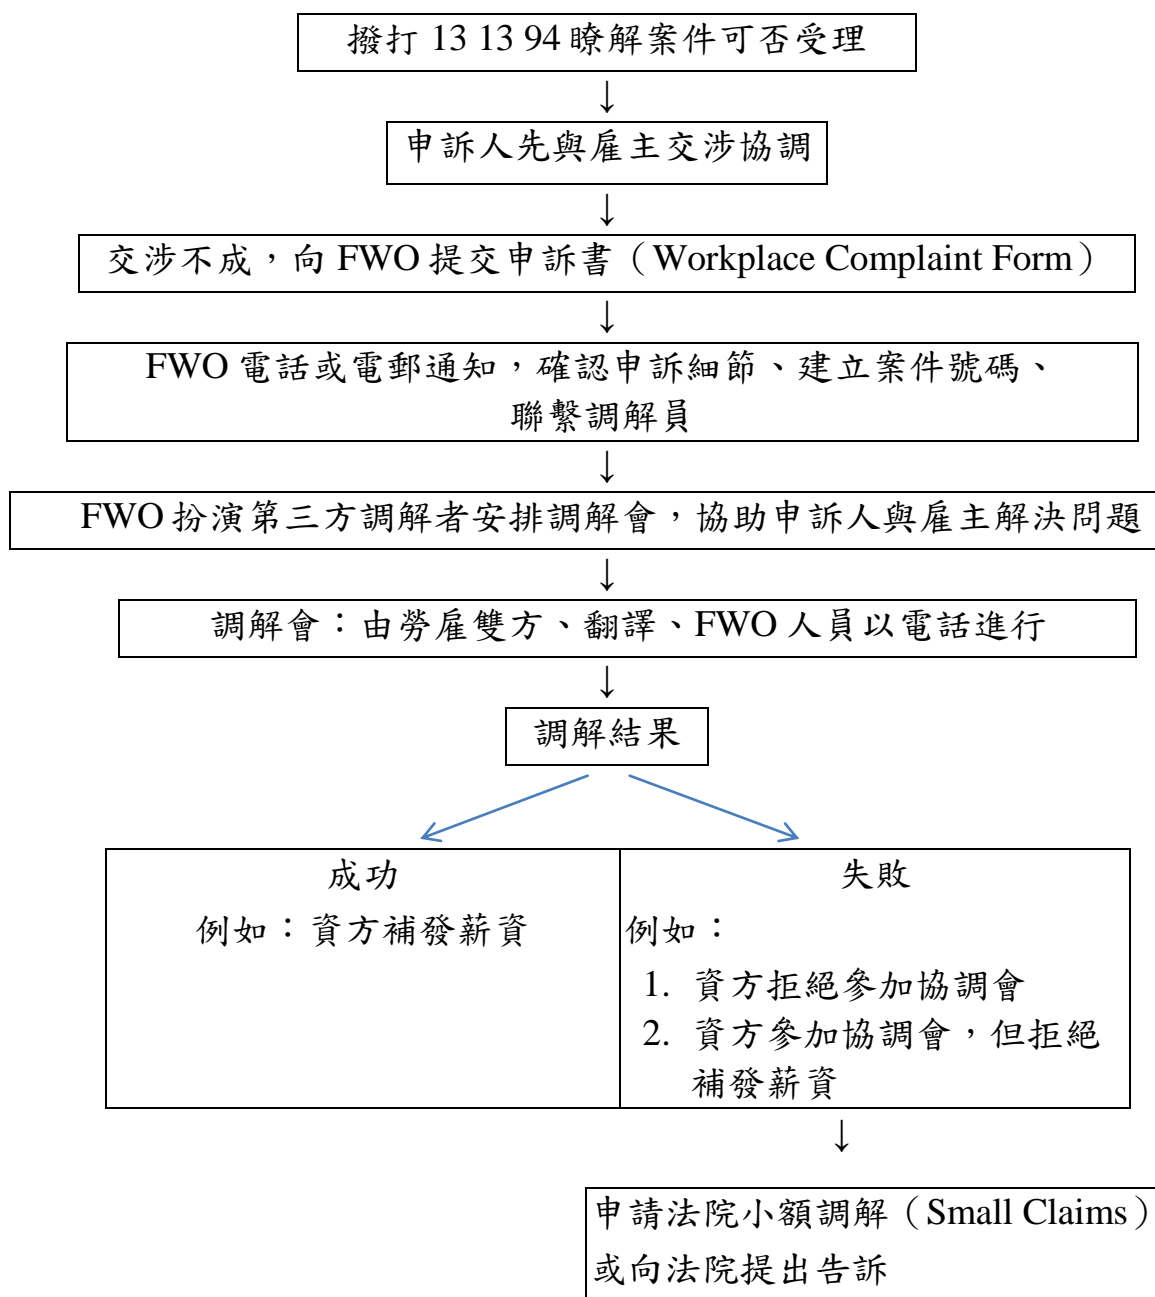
撥打 13 13 94 瞭解案件可否受理

↓

申訴人先與雇主交涉協調

↓

交涉不成，向 FWO 提交申訴書（Workplace Complaint Form）

↓

FWO 電話或電郵通知，確認申訴細節、建立案件號碼、聯繫調解員

↓

FWO 扮演第三方調解者安排調解會，協助申訴人與雇主解決問題

↓

調解會：由勞雇雙方、翻譯、FWO 人員以電話進行

↓

調解結果

| 成功<br>例如：資方補發薪資 | 失敗<br>例如：<br>1. 資方拒絕參加協調會<br>2. 資方參加協調會，但拒絕補發薪資 |
|---|---|

↓

申請法院小額調解（Small Claims）或向法院提出告訴